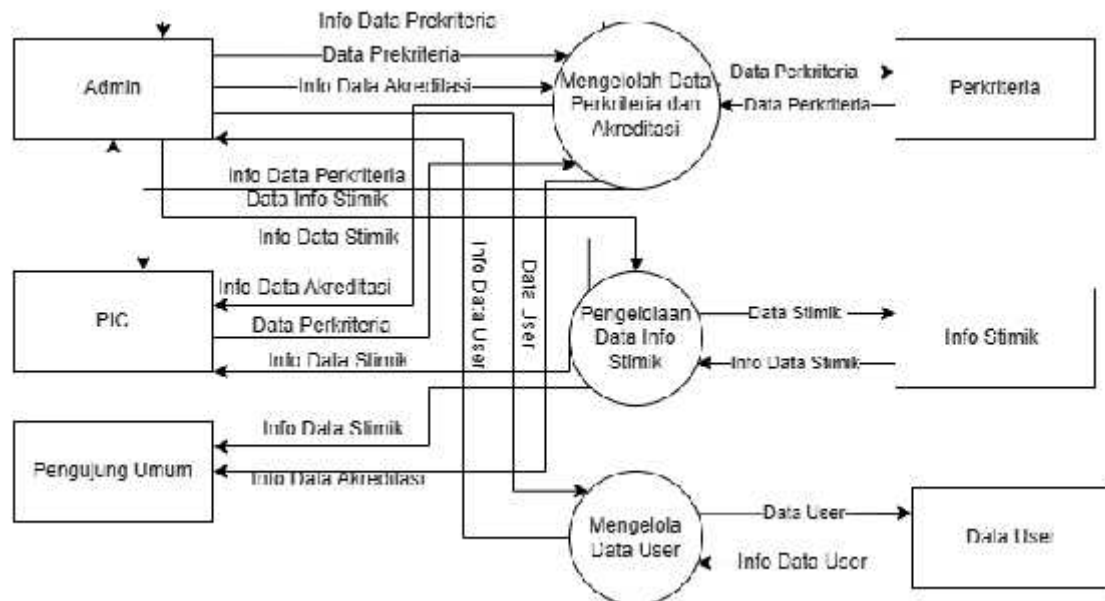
Info Data Prekriteria

Data Prekriteria

Info Data Akreditasi

Admin

Mengelolah Data Perkriteria dan Akreditasi

Data Perkriteria

Data Perkriteria

Perkriteria

Info Data Perkriteria

Data Info Stimik

Info Data Stimik

Info Data User

Date User

Info Data Akreditasi

PIC

Data Perkriteria

Info Data Stimik

Pengelolaan Data Info Stimik

Data Stimik

Info Data Stimik

Info Stimik

Info Data Stimik

Pengujung Umum

Info Data Akreditasi

Mengelola Data User

Data User

Info Data User

Data User